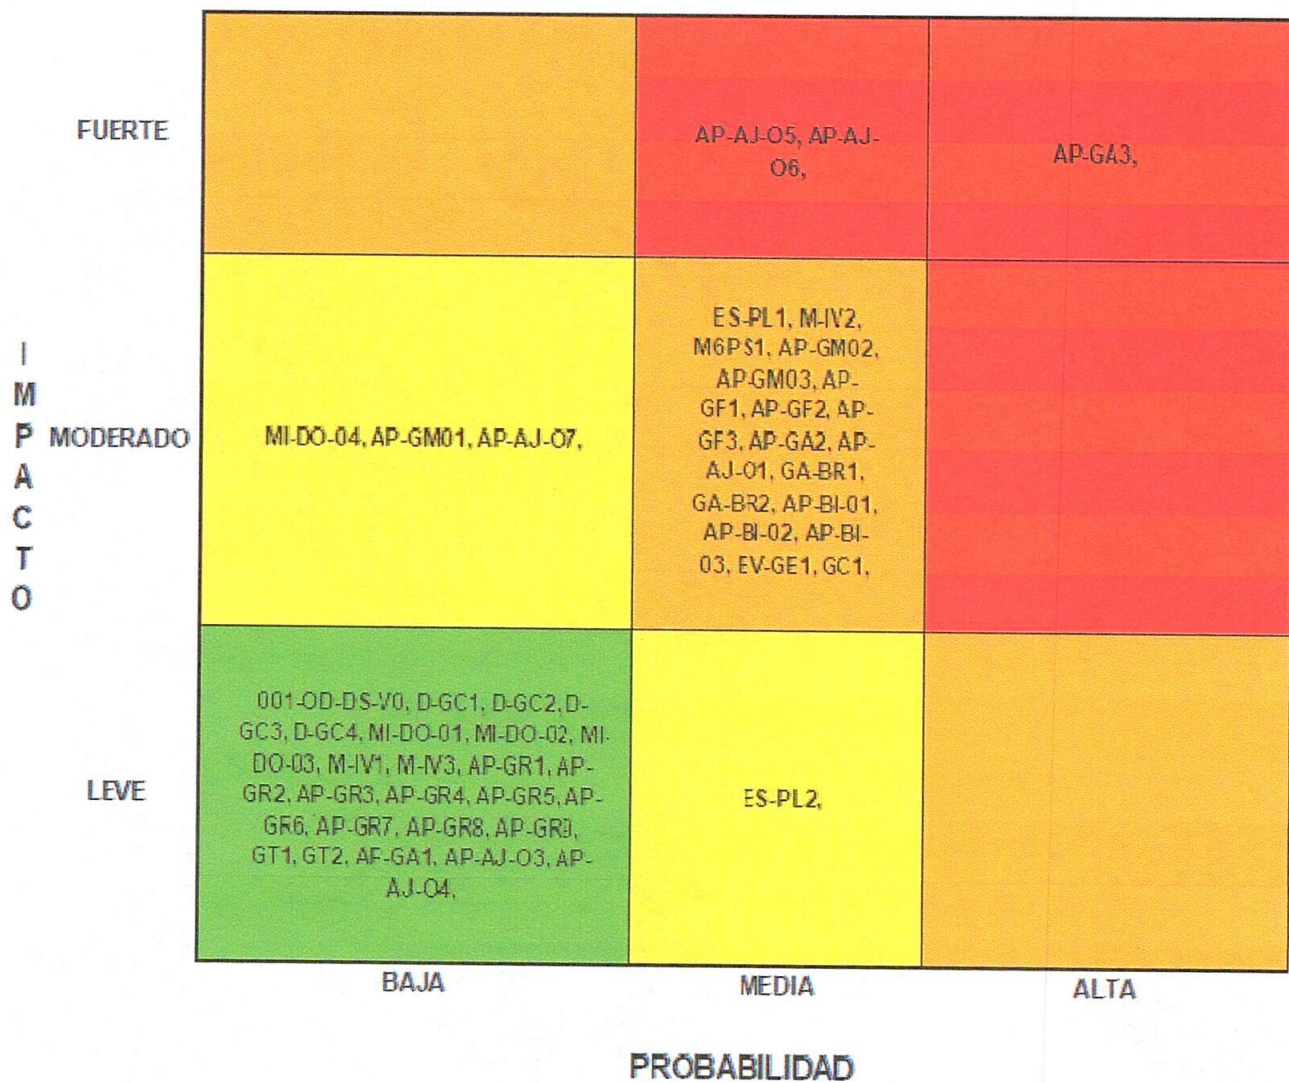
IMPACTO

| | BAJA | MEDIA | ALTA |
|---|---|---|---|
| FUERTE | | AP-AJ-O5, AP-AJ-O6, | AP-GA3, |
| MODERADO | MI-DO-04, AP-GM01, AP-AJ-O7, | ES-PL1, M-IV2, M6PS1, AP-GM02, AP-GM03, AP-GF1, AP-GF2, AP-GF3, AP-GA2, AP-AJ-01, GA-BR1, GA-BR2, AP-BI-01, AP-BI-02, AP-BI-03, EV-GE1, GC1, | |
| LEVE | 001-OD-DS-V0, D-GC1, D-GC2, D-GC3, D-GC4, MI-DO-01, MI-DO-02, MI-DO-03, M-IV1, M-IV3, AP-GR1, AP-GR2, AP-GR3, AP-GR4, AP-GR5, AP-GR6, AP-GR7, AP-GR8, AP-GR9, GT1, GT2, AP-GA1, AP-AJ-O3, AP-AJ-O4, | ES-PL2, | |

PROBABILIDAD